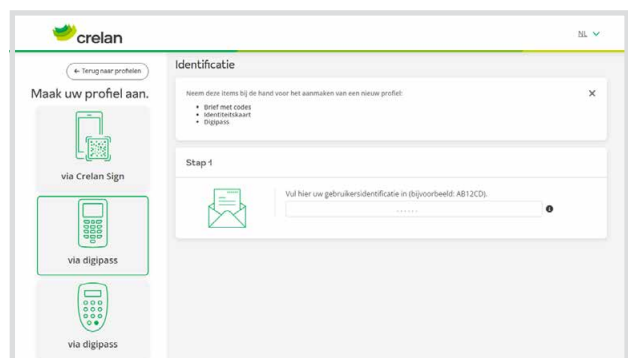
crelan

NL

← Terug naar profielen

Maak uw profiel aan.

via Crelan Sign

via digipass

via digipass

Identificatie

Neem deze items bij de hand voor het aanmaken van een nieuw profiel:

- Brief met codes
- Identiteitskaart
- Digipass

×

Stap 1

Vul hier uw gebruikersidentificatie in (bijvoorbeeld: AB12CD).

......